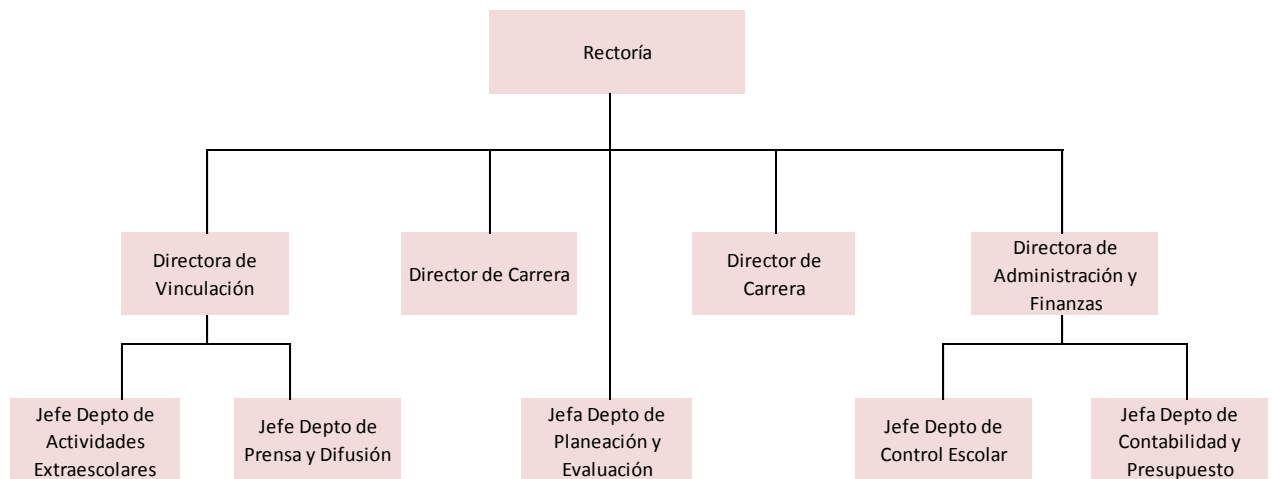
Rectoría

Directora de Vinculación

Director de Carrera

Director de Carrera

Directora de Administración y Finanzas

Jefe Depto de Actividades Extraescolares

Jefe Depto de Prensa y Difusión

Jefa Depto de Planeación y Evaluación

Jefe Depto de Control Escolar

Jefa Depto de Contabilidad y Presupuesto